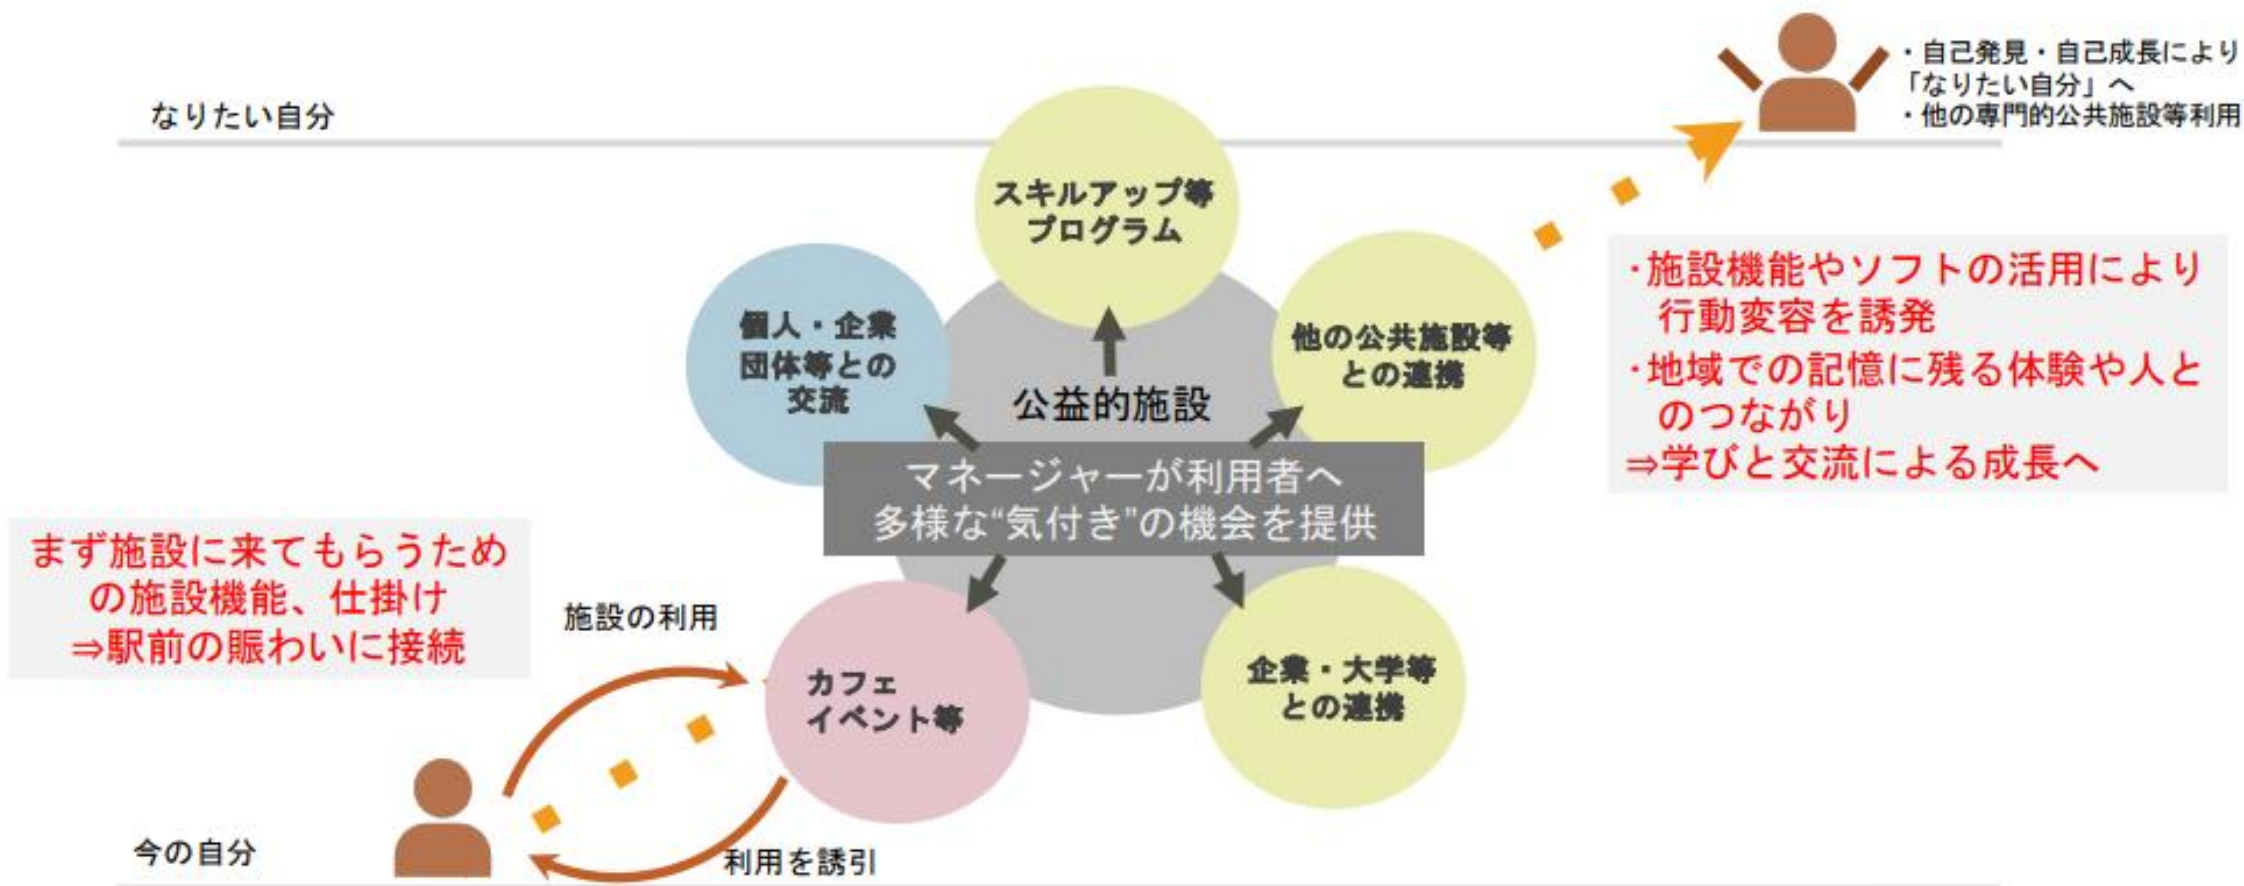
・自己発見・自己成長により「なりたい自分」へ
・他の専門的公共施設等利用

なりたい自分

スキルアップ等プログラム

個人・企業団体等との交流

他の公共施設等との連携

公益的施設

マネージャーが利用者へ多様な"気付き"の機会を提供

・施設機能やソフトの活用により行動変容を誘発
・地域での記憶に残る体験や人とのつながり
⇒学びと交流による成長へ

まず施設に来てもらうための施設機能、仕掛け
⇒駅前の賑わいに接続

施設の利用

カフェイベント等

企業・大学等との連携

今の自分

利用を誘引